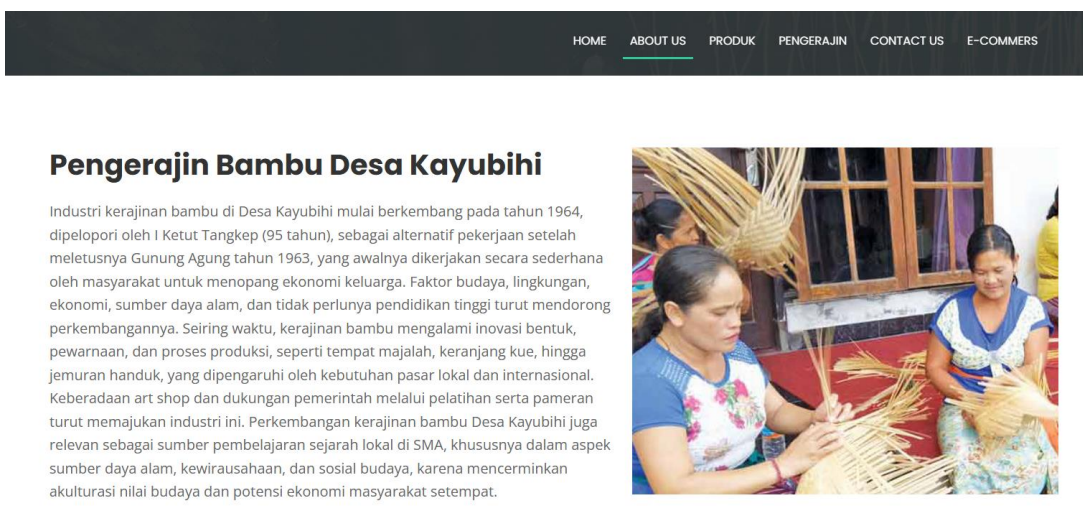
HOME ABOUT US PRODUK PENGERAJIN CONTACT US E-COMMERS

Pengerajin Bambu Desa Kayubihi

Industri kerajinan bambu di Desa Kayubihi mulai berkembang pada tahun 1964, dipelopori oleh I Ketut Tangkep (95 tahun), sebagai alternatif pekerjaan setelah meletusnya Gunung Agung tahun 1963, yang awalnya dikerjakan secara sederhana oleh masyarakat untuk menopang ekonomi keluarga. Faktor budaya, lingkungan, ekonomi, sumber daya alam, dan tidak perlunya pendidikan tinggi turut mendorong perkembangannya. Seiring waktu, kerajinan bambu mengalami inovasi bentuk, pewarnaan, dan proses produksi, seperti tempat majalah, keranjang kue, hingga jemuran handuk, yang dipengaruhi oleh kebutuhan pasar lokal dan internasional. Keberadaan art shop dan dukungan pemerintah melalui pelatihan serta pameran turut memajukan industri ini. Perkembangan kerajinan bambu Desa Kayubihi juga relevan sebagai sumber pembelajaran sejarah lokal di SMA, khususnya dalam aspek sumber daya alam, kewirausahaan, dan sosial budaya, karena mencerminkan akulturasi nilai budaya dan potensi ekonomi masyarakat setempat.